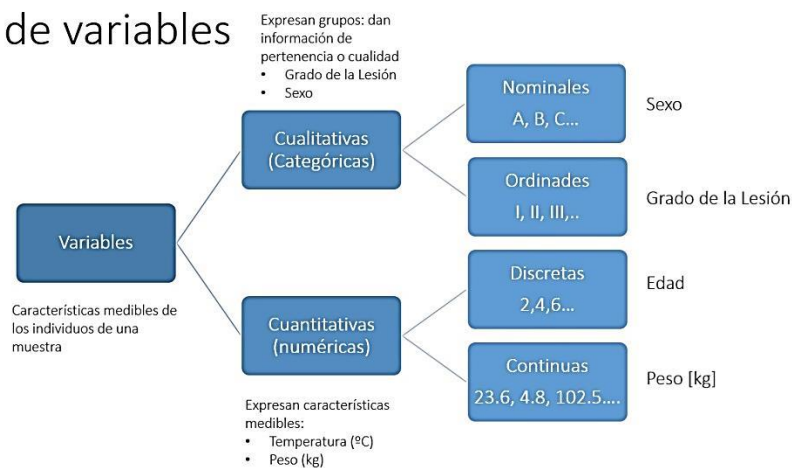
de variables

Expresan grupos: dan información de pertenencia o cualidad
• Grado de la Lesión
• Sexo

Variables

Características medibles de los individuos de una muestra

Cualitativas (Categóricas)

Cuantitativas (numéricas)

Expresan características medibles:
• Temperatura (ºC)
• Peso (kg)

Nominales
A, B, C...

Sexo

Ordinades
I, II, III,..

Grado de la Lesión

Discretas
2,4,6...

Edad

Continuas
23.6, 4.8, 102.5....

Peso [kg]